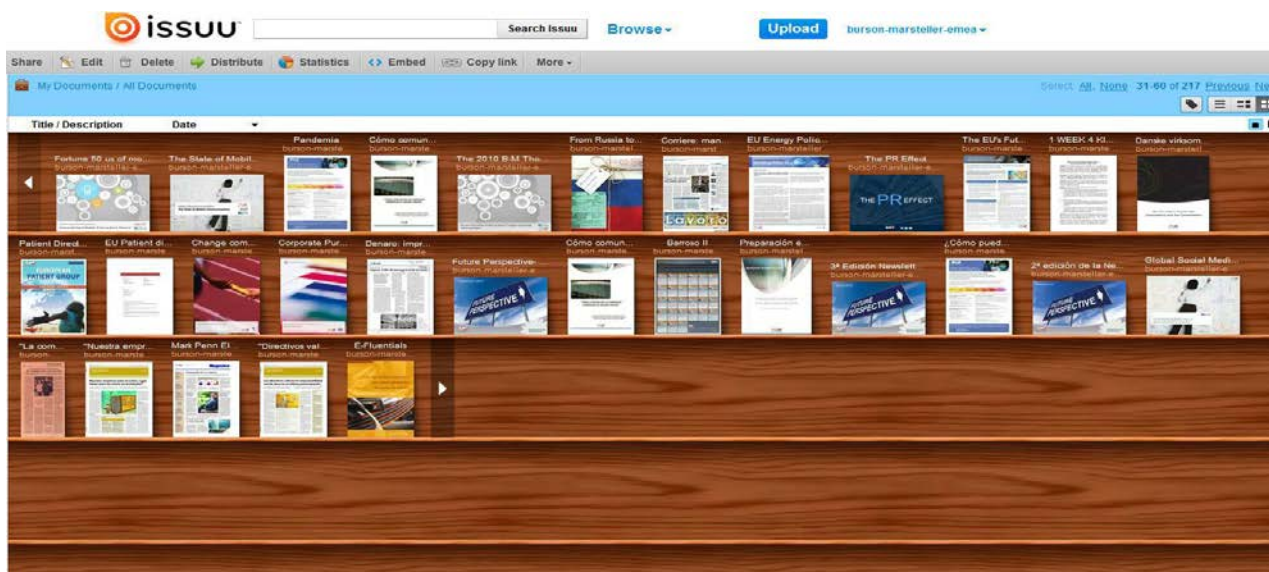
issuu Search Issuu Browse Upload burson-marsteller-emea

Share Edit Delete Distribute Statistics Embed Copy link More

My Documents / All Documents

Select All, None 31-60 of 217 Previous Ne

Title / Description Date

Fortune 50 us of mo... burson-marsteller-e...
The State of Mobil... burson-marsteller-e...
Pandemia burson-marste...
Cómo comun... burson-marste...
The 2010 B-M The... burson-marsteller-e...
From Russia to... burson-marste...
Corriere: man... burson-marste...
EU Energy Polic... burson-marste...
The PR Effect burson-marsteller-e...
The EU's Fut... burson-marste...
1 WEEK 4 KI... burson-marste...
Danske virksom... burson-marstell...

Patient Direct... burson-marst...
EU Patient di... burson-marste...
Change com... burson-marste...
Corporate Pur... burson-marste...
Denarp: impr... burson-marste...
Future Perspective- burson-marsteller-e...
Cómo comun... burson-marste...
Barroso II burson-marste...
Preparación e... burson-marstel...
3ª Edición Newslett burson-marsteller-e...
¿Cómo pued... burson-marste...
2ª edición de la Ne... burson-marsteller-e...
Global Social Medi... burson-marsteller-e...

"La com... burson-
"Nuestra empr... burson-marste...
Mark Penn El... burson-marste...
"Directivos val... burson-marste...
E-Fluentials burson-marste...